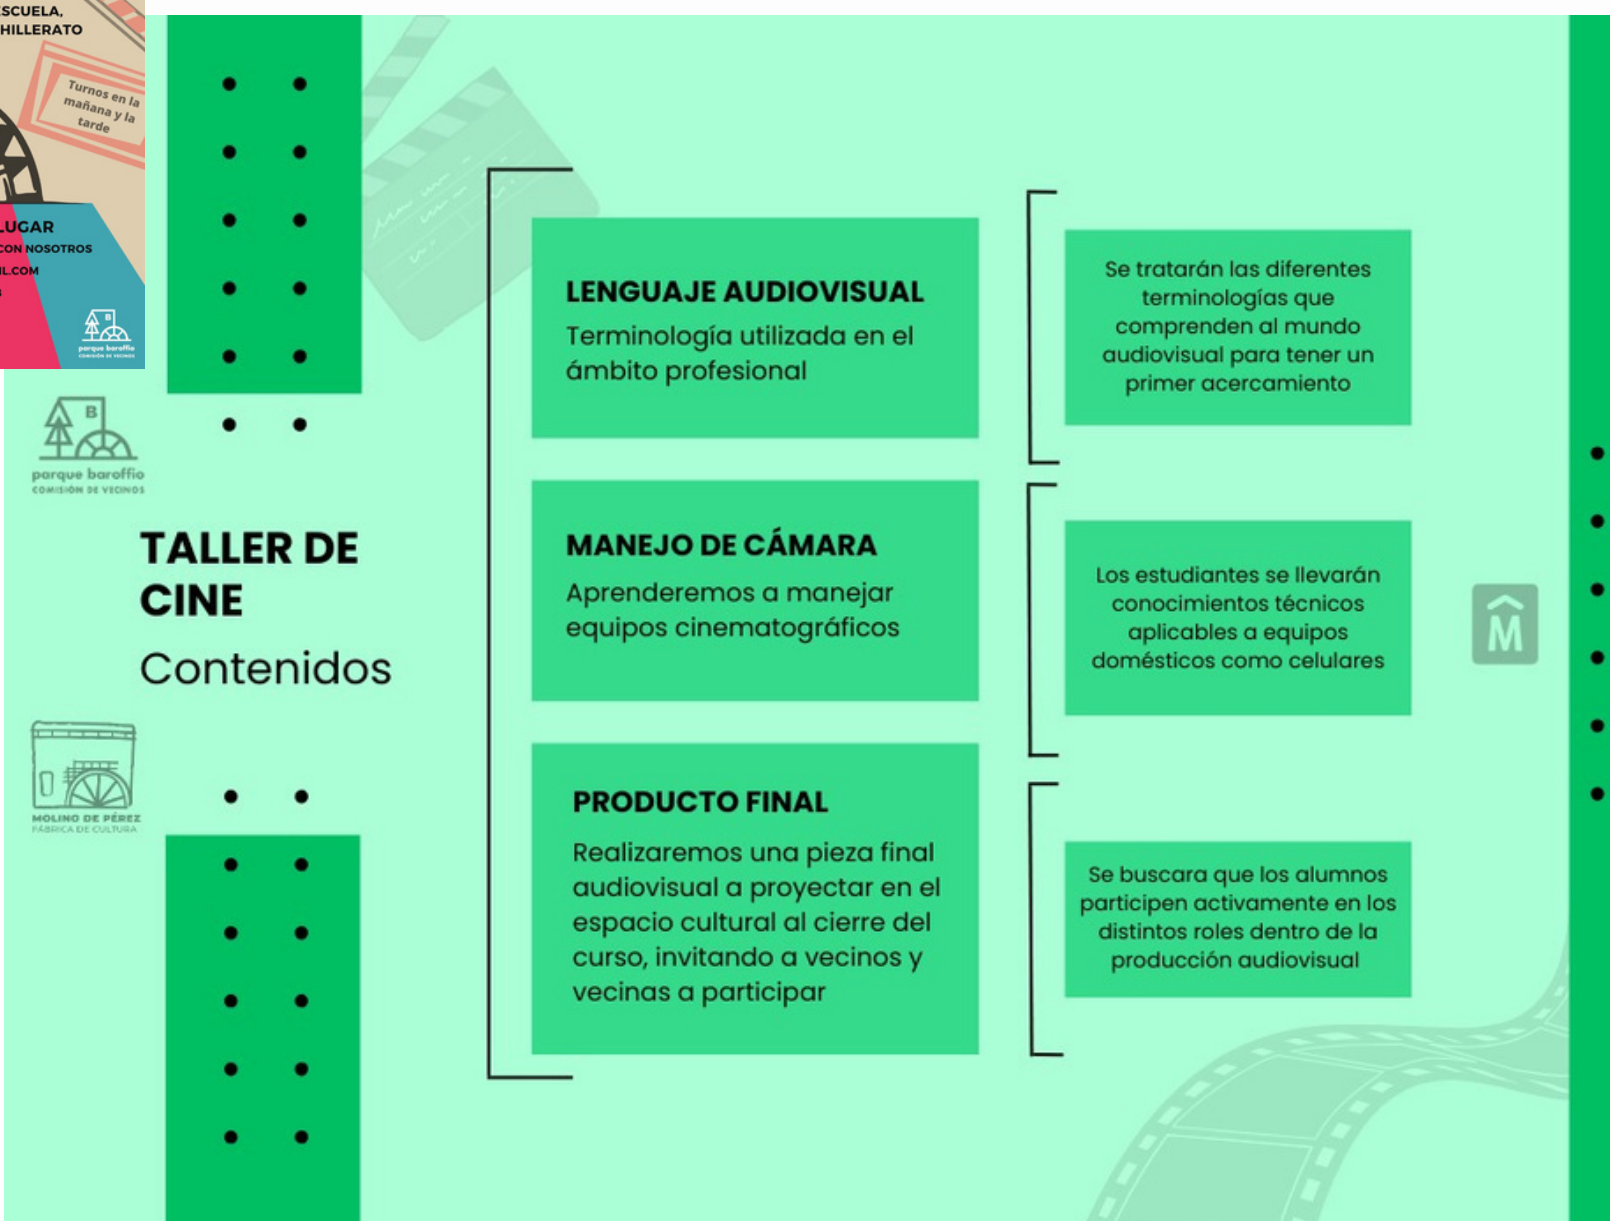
SCUELA,
HILLERATO

Turnos en la mañana y la tarde

LUGAR
CON NOSOTROS
IL.COM

parque baroffio
COMISIÓN DE VECINOS

parque baroffio
COMISIÓN DE VECINOS

TALLER DE CINE
Contenidos

MOLINO DE PÉREZ
FÁBRICA DE CULTURA

LENGUAJE AUDIOVISUAL
Terminología utilizada en el ámbito profesional

Se tratarán las diferentes terminologías que comprenden al mundo audiovisual para tener un primer acercamiento

MANEJO DE CÁMARA
Aprenderemos a manejar equipos cinematográficos

Los estudiantes se llevarán conocimientos técnicos aplicables a equipos domésticos como celulares

PRODUCTO FINAL
Realizaremos una pieza final audiovisual a proyectar en el espacio cultural al cierre del curso, invitando a vecinos y vecinas a participar

Se buscara que los alumnos participen activamente en los distintos roles dentro de la producción audiovisual

M